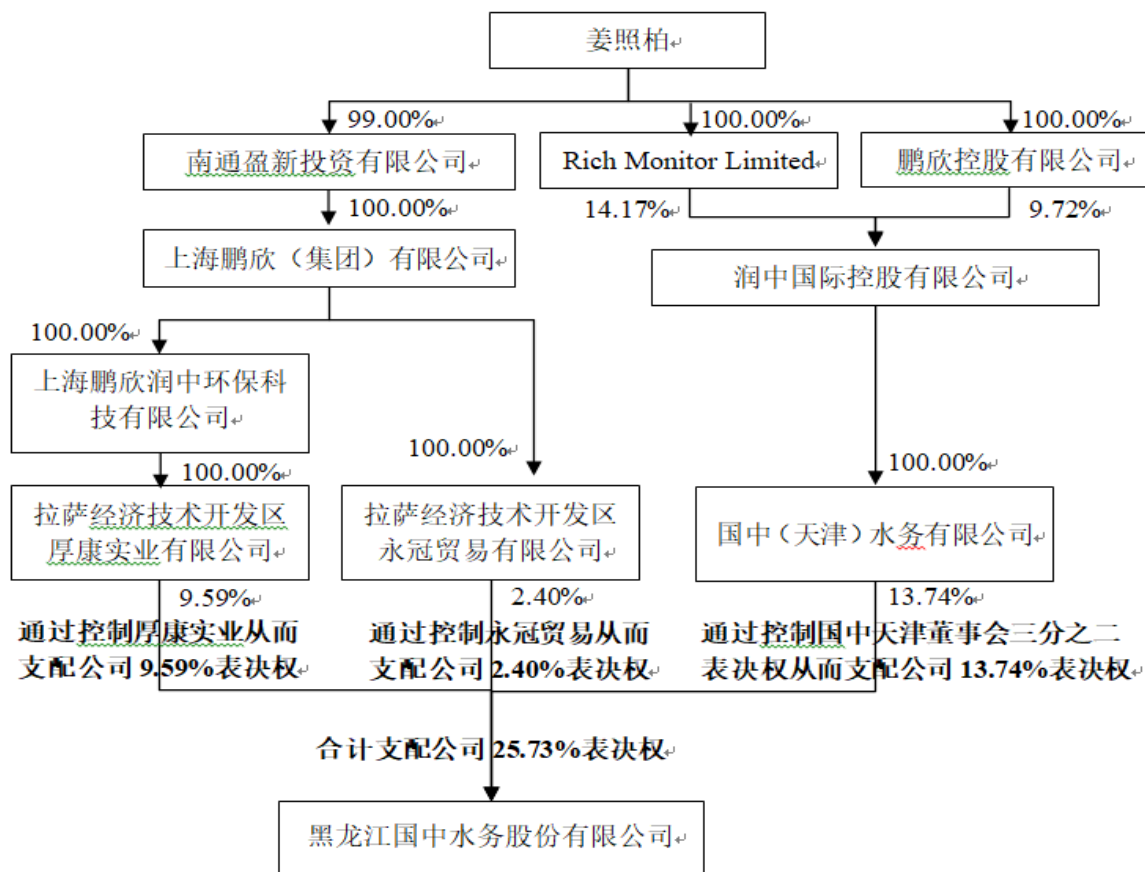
姜照柏

99.00%

100.00%

100.00%

南通盈新投资有限公司

Rich Monitor Limited

鹏欣控股有限公司

100.00%

14.17%

9.72%

上海鹏欣（集团）有限公司

润中国际控股有限公司

100.00%

上海鹏欣润中环保科技有限公司

100.00%

100.00%

100.00%

拉萨经济技术开发区厚康实业有限公司

拉萨经济技术开发区永冠贸易有限公司

国中（天津）水务有限公司

9.59%

2.40%

13.74%

通过控制厚康实业从而支配公司 9.59%表决权

通过控制永冠贸易从而支配公司 2.40%表决权

通过控制国中天津董事会三分之二表决权从而支配公司 13.74%表决权

合计支配公司 25.73%表决权

黑龙江国中水务股份有限公司